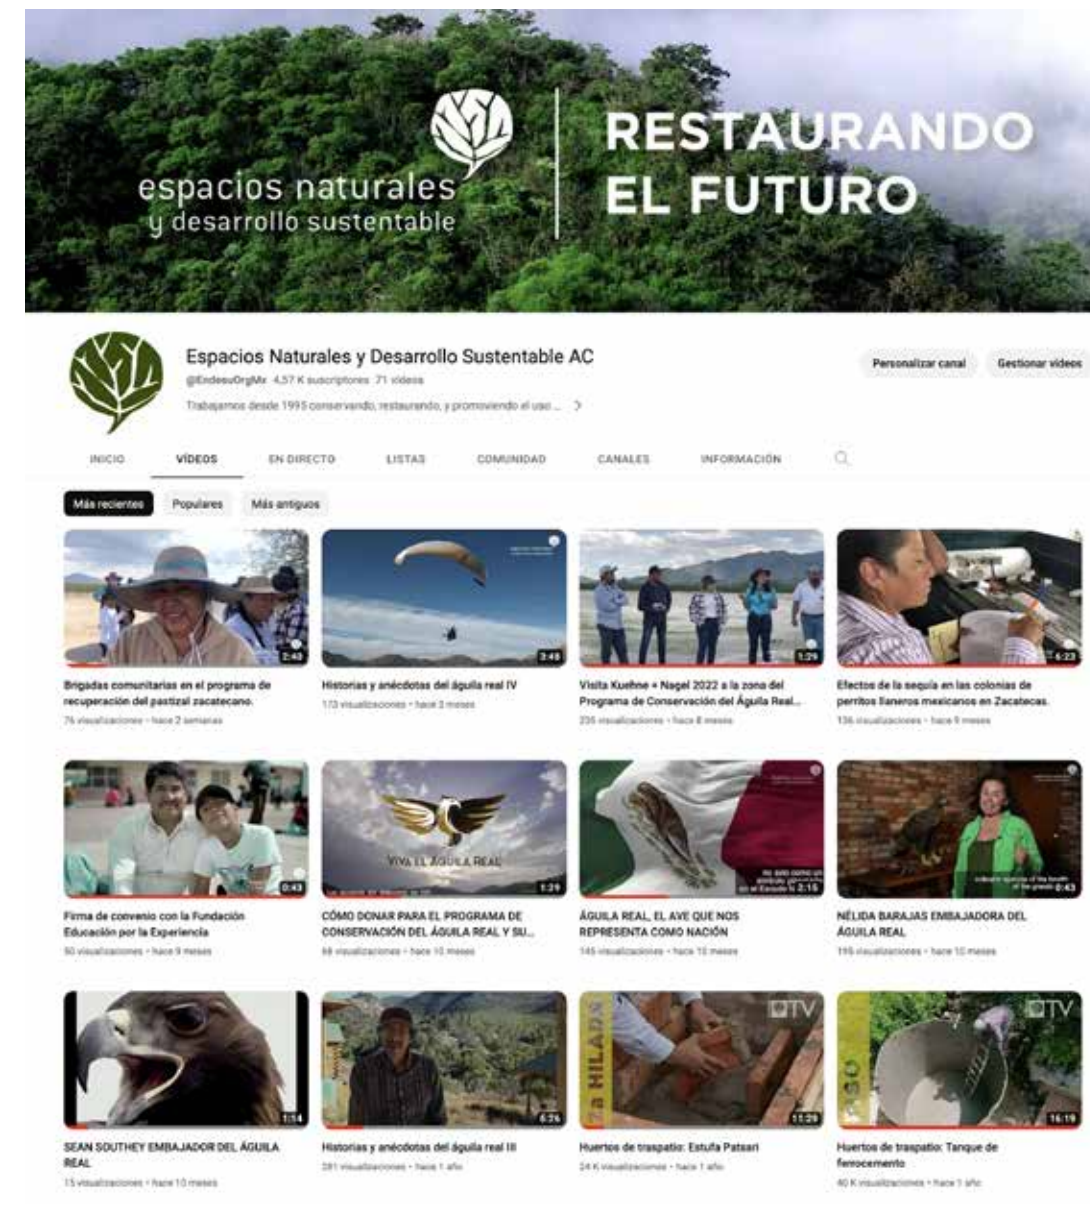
espacios naturales
y desarrollo sustentable

RESTAURANDO EL FUTURO

Espacios Naturales y Desarrollo Sustentable AC
@EndesuOrgMx 4,57 K suscriptores 71 vídeos
Trabajamos desde 1995 conservando, restaurando, y promoviendo el uso ... >

Personalizar canal
Gestionar vídeos

INICIO
VÍDEOS
EN DIRECTO
LISTAS
COMUNIDAD
CANALES
INFORMACIÓN

Más recientes
Populares
Más antiguos

2:43
Brigadas comunitarias en el programa de recuperación del pastizal zacatecano.
76 visualizaciones • hace 2 semanas

3:48
Historias y anécdotas del águila real IV
173 visualizaciones • hace 3 meses

1:26
Visita Kuehne + Nagel 2022 a la zona del Programa de Conservación del Águila Real...
235 visualizaciones • hace 8 meses

6:23
Efectos de la sequía en las colonias de perritos llaneros mexicanos en Zacatecas.
136 visualizaciones • hace 9 meses

0:43
Firma de convenio con la Fundación Educación por la Experiencia
50 visualizaciones • hace 9 meses

VIVA EL ÁGUILA REAL
1:29
CÓMO DONAR PARA EL PROGRAMA DE CONSERVACIÓN DEL ÁGUILA REAL Y SU...
68 visualizaciones • hace 10 meses

2:16
ÁGUILA REAL, EL AVE QUE NOS REPRESENTA COMO NACIÓN
145 visualizaciones • hace 10 meses

0:43
NÉLIDA BARAJAS EMBAJADORA DEL ÁGUILA REAL
195 visualizaciones • hace 10 meses

1:14
SEAN SOUTHEY EMBAJADOR DEL ÁGUILA REAL
15 visualizaciones • hace 10 meses

6:26
Historias y anécdotas del águila real III
281 visualizaciones • hace 1 año

TV
La HILADA
11:29
Huertos de traspatio: Estufa Patsari
24 K visualizaciones • hace 1 año

TV
16:19
Huertos de traspatio: Tanque de ferrocemento
40 K visualizaciones • hace 1 año